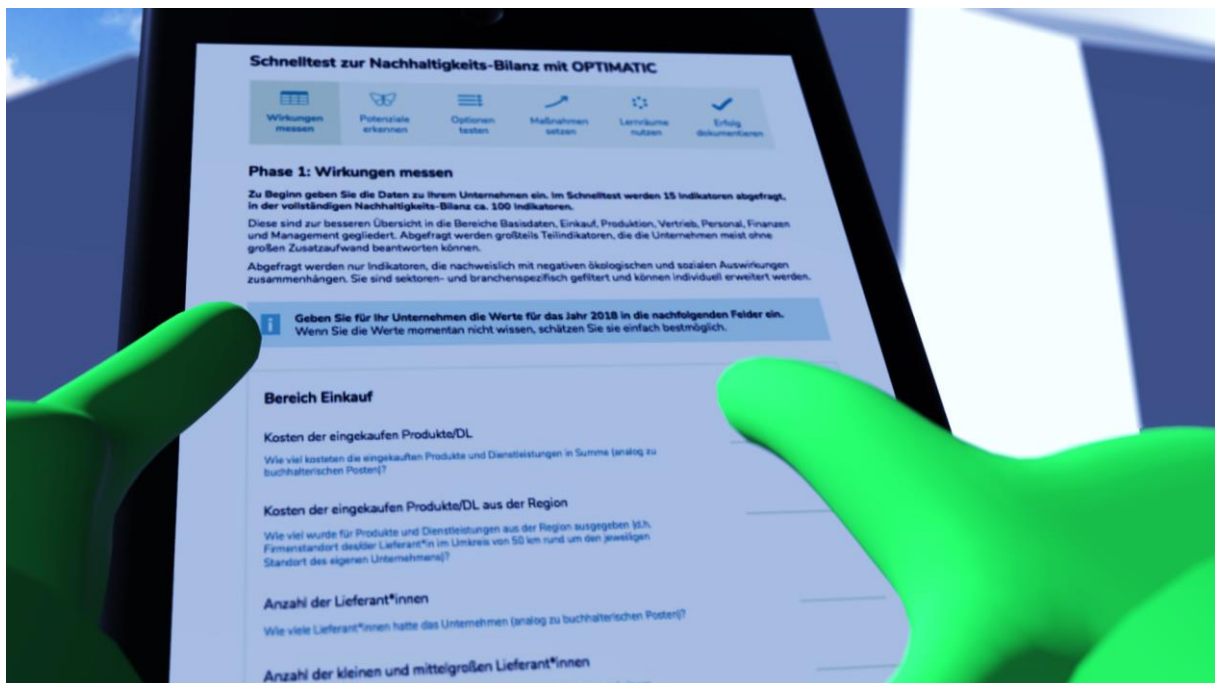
Schnelltest zur Nachhaltigkeits-Bilanz mit OPTIMATIC

Wirkungen messen

Potenziale erkennen

Optionen testen

Maßnahmen setzen

Lernräume nutzen

Erfolg dokumentieren

Phase 1: Wirkungen messen

Zu Beginn geben Sie die Daten zu Ihrem Unternehmen ein. Im Schnelltest werden 15 Indikatoren abgefragt, in der vollständigen Nachhaltigkeits-Bilanz ca. 100 Indikatoren.

Diese sind zur besseren Übersicht in die Bereiche Basisdaten, Einkauf, Produktion, Vertrieb, Personal, Finanzen und Management gegliedert. Abgefragt werden großteils Teilindikatoren, die die Unternehmen meist ohne großen Zusatzaufwand beantworten können.

Abgefragt werden nur Indikatoren, die nachweislich mit negativen ökologischen und sozialen Auswirkungen zusammenhängen. Sie sind sektoren- und branchenspezifisch gefiltert und können individuell erweitert werden.

Geben Sie für Ihr Unternehmen die Werte für das Jahr 2018 in die nachfolgenden Felder ein. Wenn Sie die Werte momentan nicht wissen, schätzen Sie sie einfach bestmöglich.

Bereich Einkauf

Kosten der eingekauften Produkte/DL

Wie viel kosteten die eingekauften Produkte und Dienstleistungen in Summe (analog zu buchhalterischen Posten)?

Kosten der eingekaufen Produkte/DL aus der Region

Wie viel wurde für Produkte und Dienstleistungen aus der Region ausgegeben (d.h. Firmenstandort des/der Lieferant*in im Umkreis von 50 km rund um den jeweiligen Standort des eigenen Unternehmens)?

Anzahl der Lieferant*innen

Wie viele Lieferant*innen hatte das Unternehmen (analog zu buchhalterischen Posten)?

Anzahl der kleinen und mittelgroßen Lieferant*innen